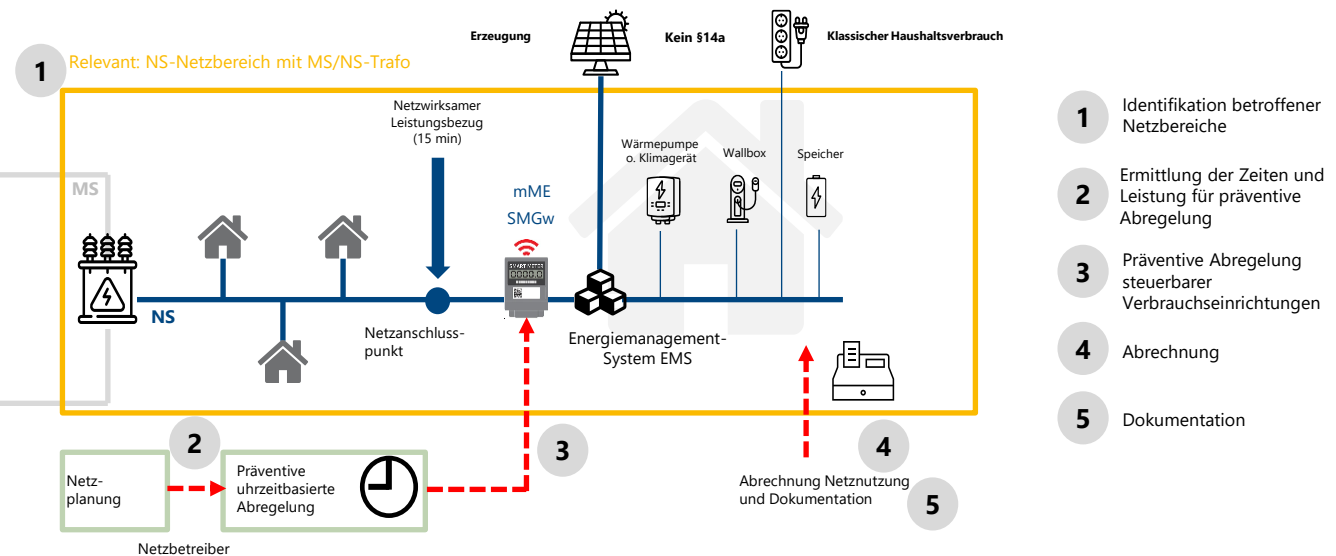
Erzeugung

Kein §14a

Klassischer Haushaltsverbrauch

1 Relevant: NS-Netzbereich mit MS/NS-Trafo

MS

Netzwirksamer Leistungsbezug (15 min)

mME

SMGw

Wärmepumpe o. Klimagerät

Wallbox

Speicher

NS

Netzanschlusspunkt

Energiemanagement-System EMS

2

Netzplanung

Präventive uhrzeitbasierte Abregelung

Netzbetreiber

3

4

Abrechnung Netznutzung und Dokumentation

5

1 Identifikation betroffener Netzbereiche

2 Ermittlung der Zeiten und Leistung für präventive Abregelung

3 Präventive Abregelung steuerbarer Verbrauchseinrichtungen

4 Abrechnung

5 Dokumentation